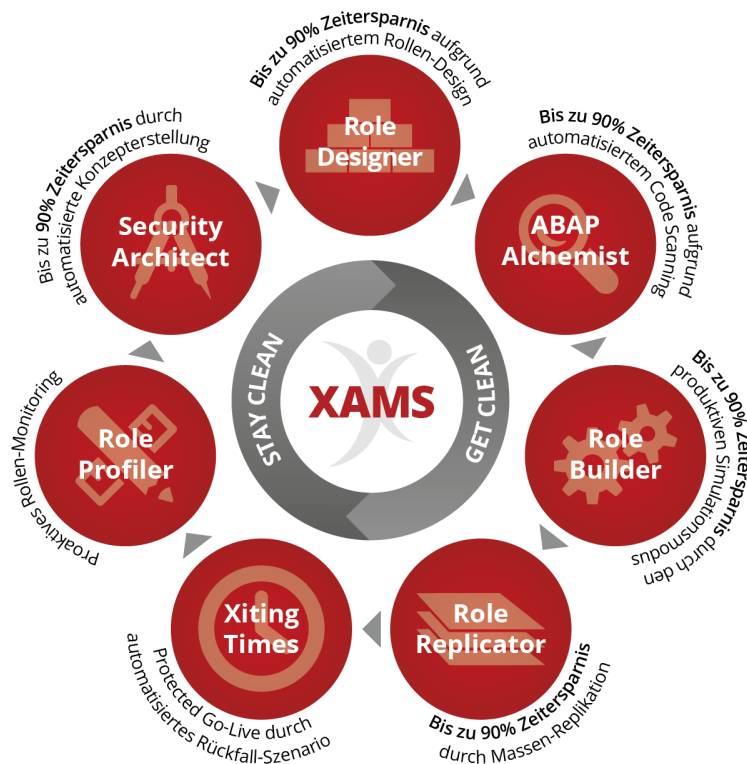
Bis zu 90% Zeitersparnis aufgrund automatisiertem Rollen-Design

Role Designer

Bis zu 90% Zeitersparnis aufgrund automatisiertem Code Scanning

ABAP Alchemist

Bis zu 90% Zeitersparnis durch den produktiven Simulationsmodus

Role Builder

Role Replicator

Bis zu 90% Zeitersparnis durch Massen-Replikation

Xiting Times

Protected Go-Live durch automatisiertes Rückfall-Szenario

Role Profiler

Proaktives Rollen-Monitoring

Security Architect

Bis zu 90% Zeitersparnis durch automatisierte Konzepterstellung

STAY CLEAN

XAMS

GET CLEAN